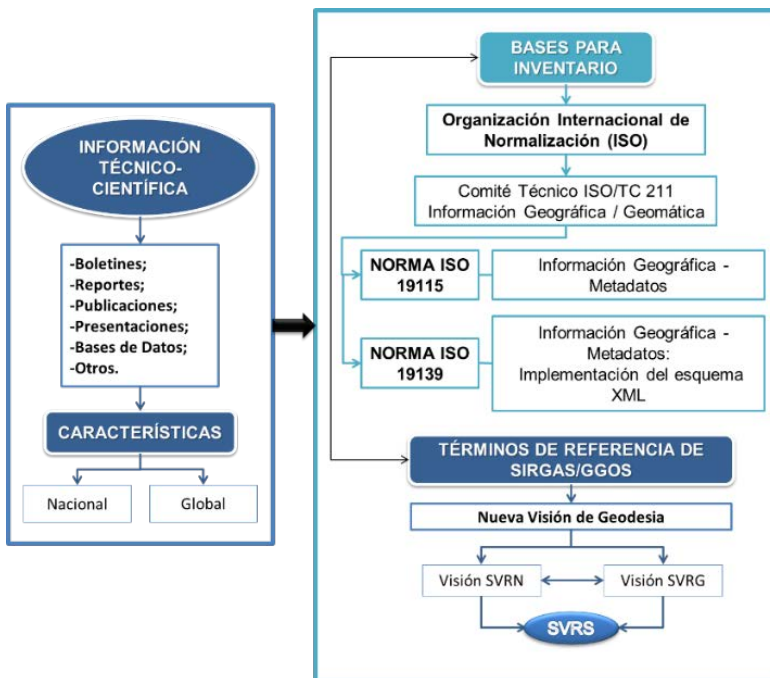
INFORMACIÓN TÉCNICO-CIENTÍFICA

-Boletines;
-Reportes;
-Publicaciones;
-Presentaciones;
-Bases de Datos;
-Otros.

CARACTERÍSTICAS

Nacional

Global

BASES PARA INVENTARIO

Organización Internacional de Normalización (ISO)

Comité Técnico ISO/TC 211 Información Geográfica / Geomática

NORMA ISO 19115

Información Geográfica - Metadatos

NORMA ISO 19139

Información Geográfica - Metadatos: Implementación del esquema XML

TÉRMINOS DE REFERENCIA DE SIRGAS/GGOS

Nueva Visión de Geodesia

Visión SVRN

Visión SVRG

SVRS